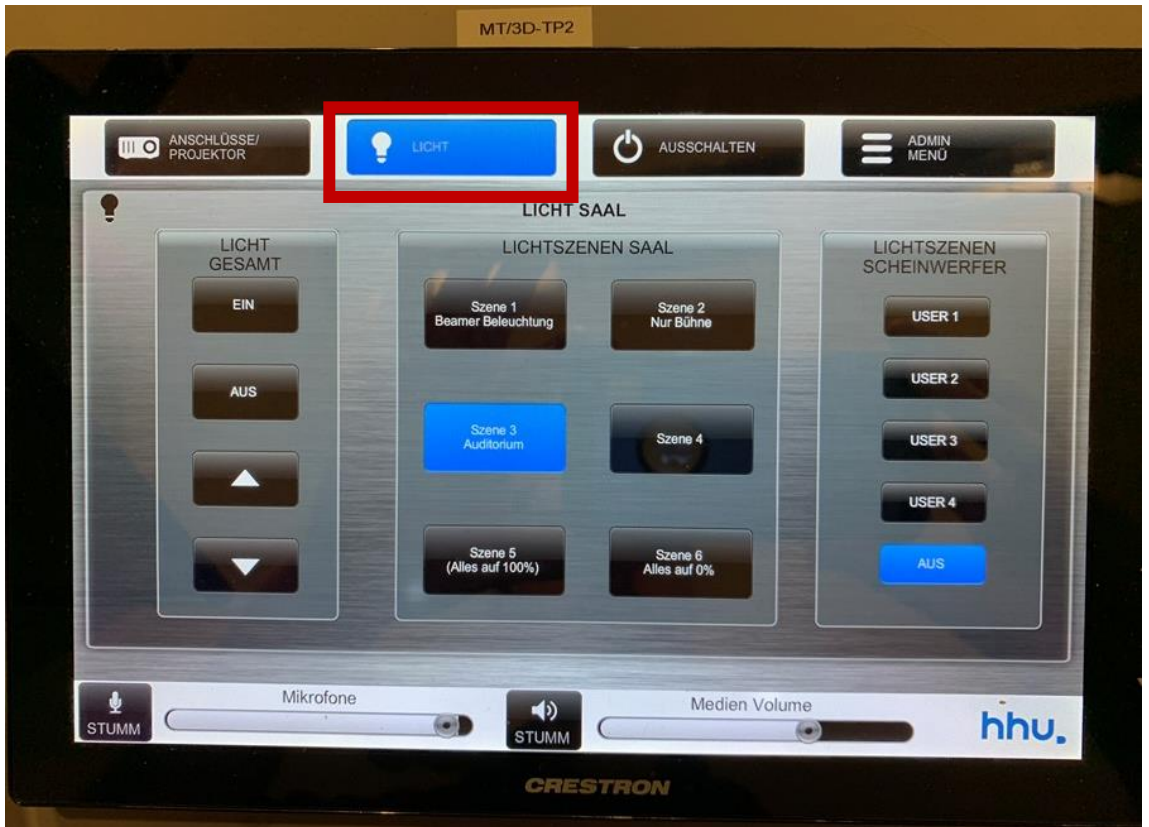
MT/3D-TP2

ANSCHLÜSSE/ PROJEKTOR

LICHT

AUSSCHALTEN

ADMIN MENÜ

LICHT SAAL

LICHT GESAMT

EIN

AUS

LICHTSZENEN SAAL

Szene 1 Beamer Beleuchtung

Szene 2 Nur Bühne

Szene 3 Auditorium

Szene 4

Szene 5 (Alles auf 100%)

Szene 6 Alles auf 0%

LICHTSZENEN SCHEINWERFER

USER 1

USER 2

USER 3

USER 4

AUS

STUMM

Mikrofone

STUMM

Medien Volume

hhu.

CRESTRON